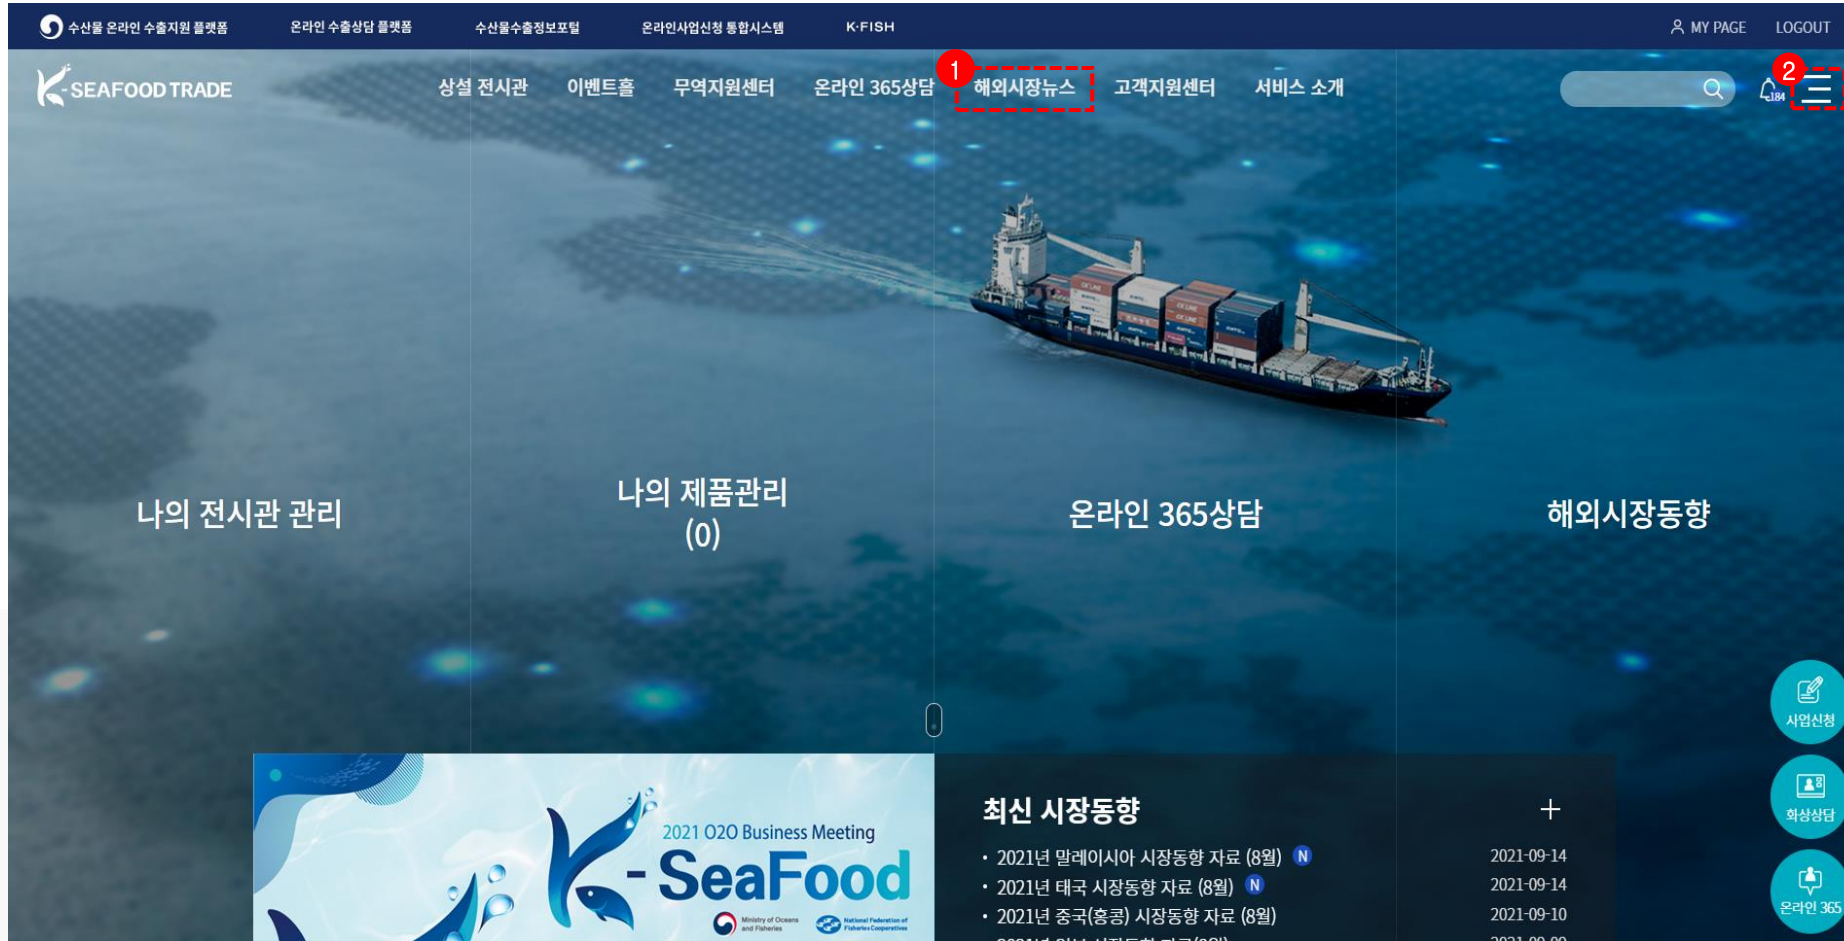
수산물 온라인 수출지원 플랫폼 온라인 수출상담 플랫폼 수산물수출정보포털 온라인사업신청 통합시스템 K·FISH MY PAGE LOGOUT

K-SEAFOOD TRADE 상설 전시관 이벤트홀 무역지원센터 온라인 365상담 1 해외시장뉴스 고객지원센터 서비스 소개 184 2

나의 전시관 관리

나의 제품관리 (0)

온라인 365상담

해외시장동향

2021 O2O Business Meeting
K-SeaFood
Ministry of Oceans and Fisheries
National Federation of Fisheries Cooperatives

최신 시장동향 +

• 2021년 말레이시아 시장동향 자료 (8월) N 2021-09-14
• 2021년 태국 시장동향 자료 (8월) N 2021-09-14
• 2021년 중국(홍콩) 시장동향 자료 (8월) 2021-09-10
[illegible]

사업신청
화상상담
온라인 365